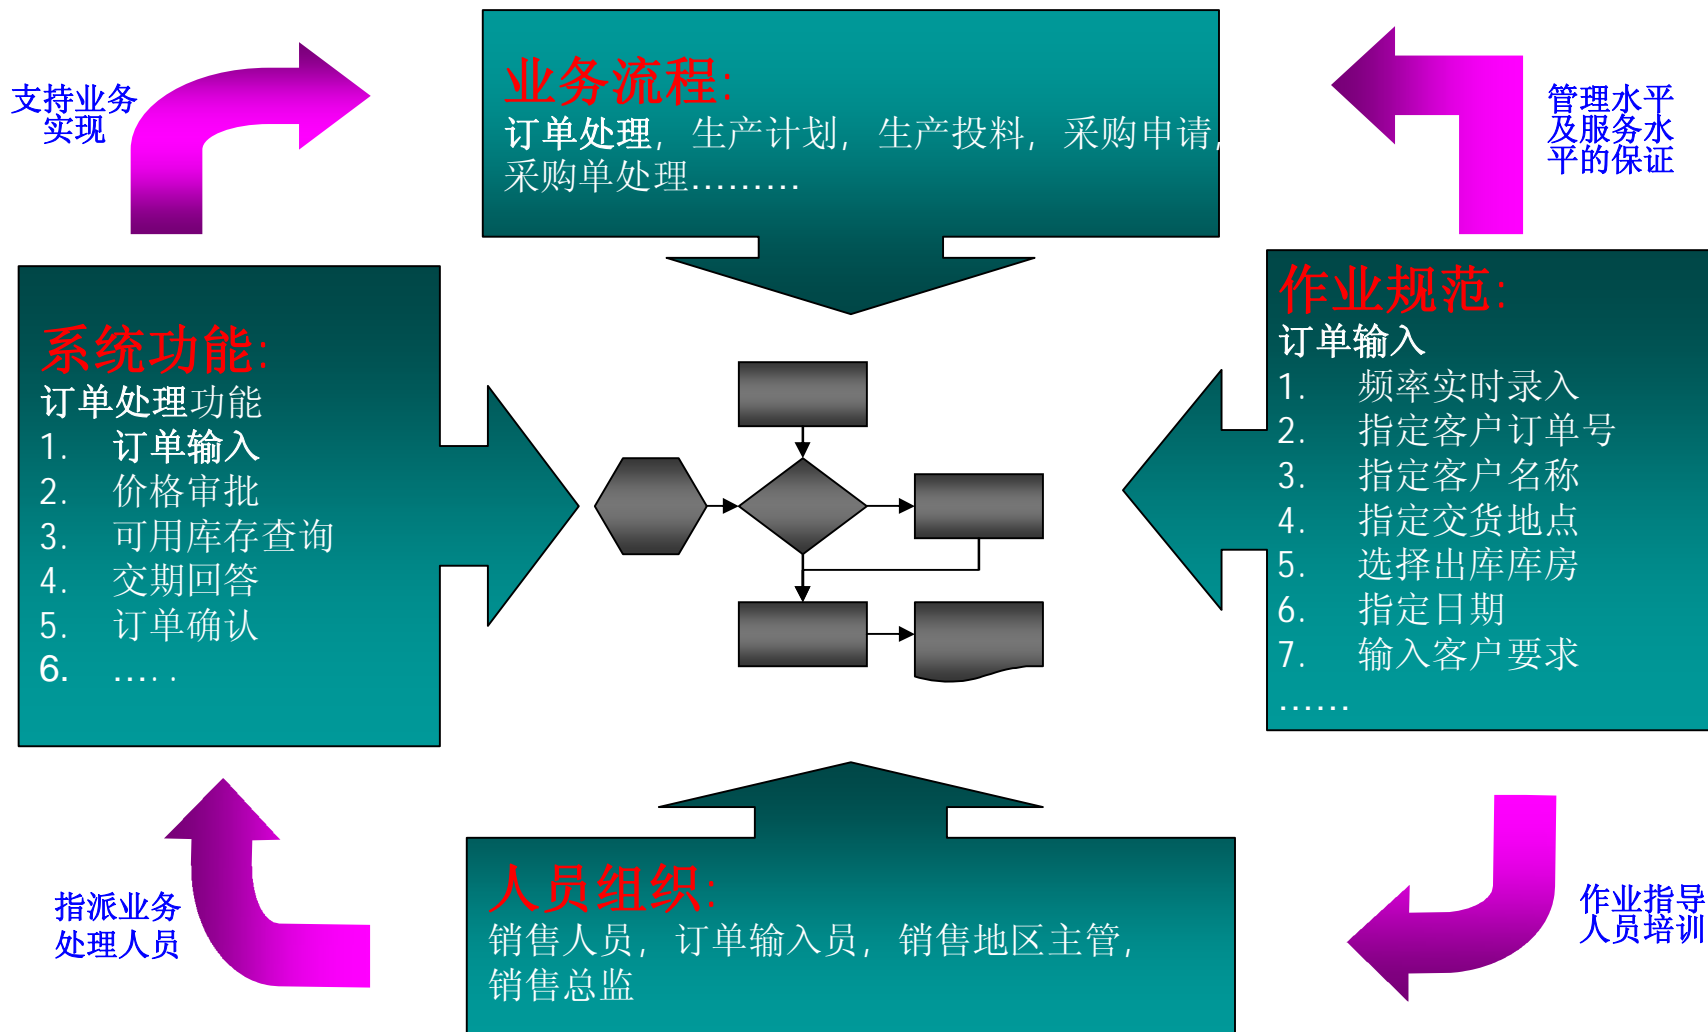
支持业务实现

业务流程:
订单处理，生产计划，生产投料，采购申请，采购单处理………

管理水平及服务水平的保证

系统功能:
订单处理功能
1. 订单输入
2. 价格审批
3. 可用库存查询
4. 交期回答
5. 订单确认
6. …..

作业规范:
订单输入
1. 频率实时录入
2. 指定客户订单号
3. 指定客户名称
4. 指定交货地点
5. 选择出库库房
6. 指定日期
7. 输入客户要求
……

指派业务处理人员

人员组织:
销售人员，订单输入员，销售地区主管，销售总监

作业指导人员培训